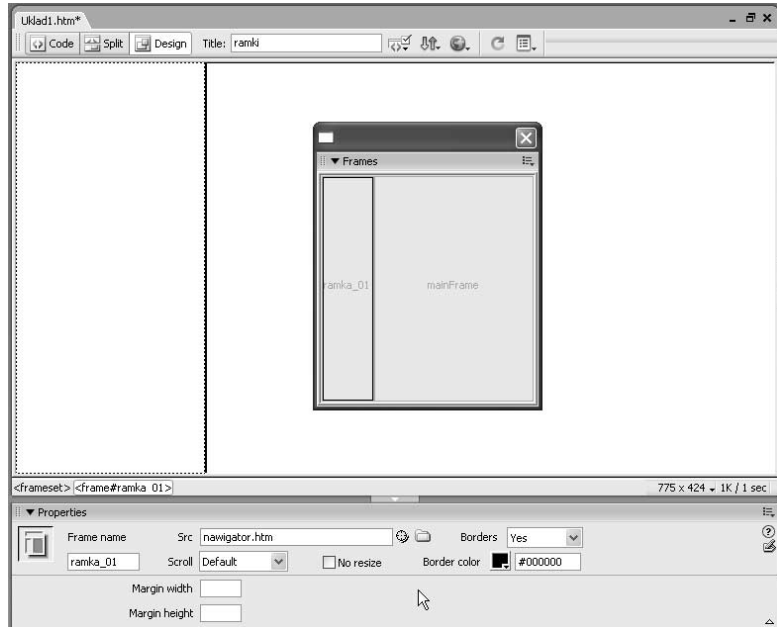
Uklad1.htm*

Code Split Design Title: ramki

▼ Frames

ramka_01 mainFrame

<frameset> <frame#ramka_01>

775 x 424 1K / 1 sec

▼ Properties

Frame name Src nawigator.htm Borders Yes

ramka_01 Scroll Default No resize Border color #000000

Margin width

Margin height